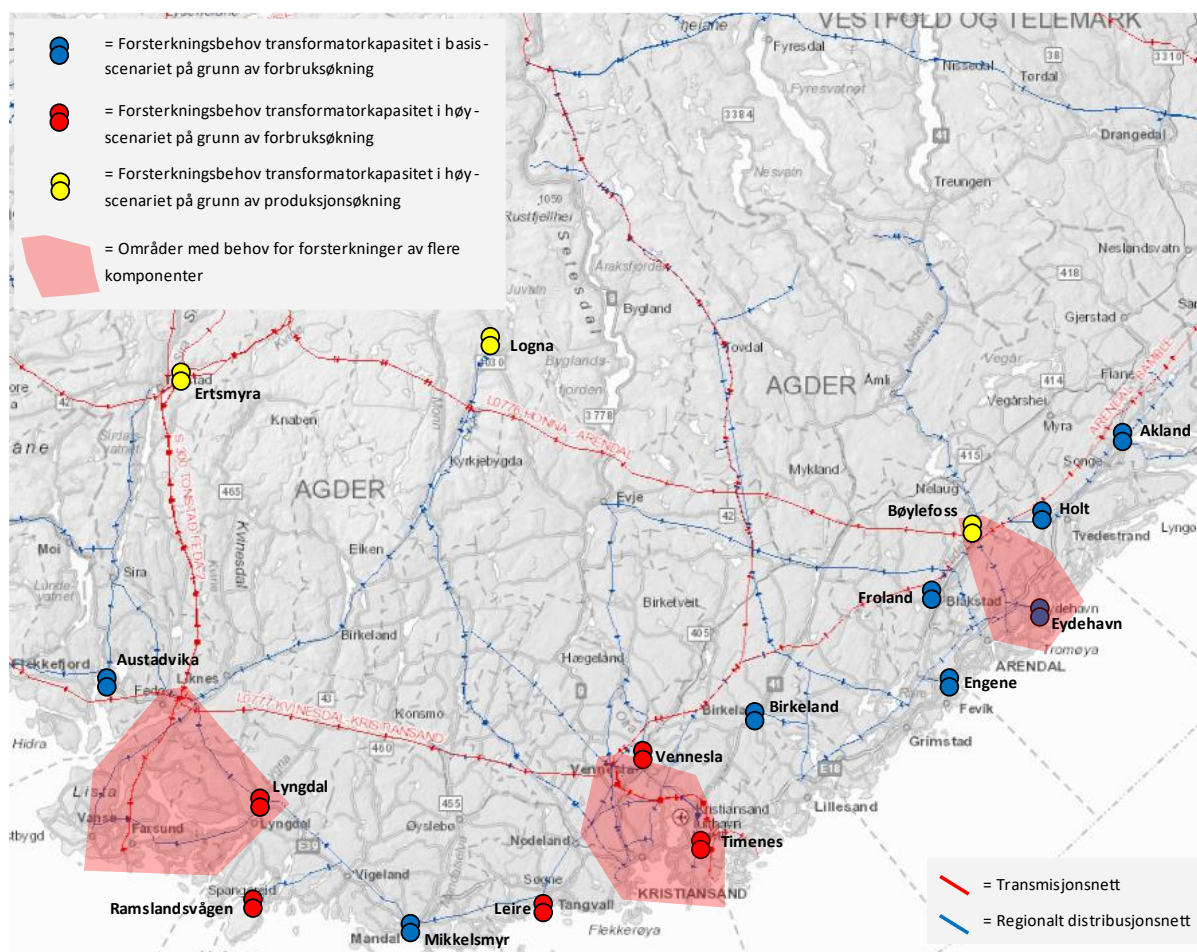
= Forsterkningsbehov transformatorkapasitet i basis-scenariet på grunn av forbruksøkning

= Forsterkningsbehov transformatorkapasitet i høy-scenariet på grunn av forbruksøkning

= Forsterkningsbehov transformatorkapasitet i høy-scenariet på grunn av produksjonsøkning

= Områder med behov for forsterkninger av flere komponenter

VESTFOLD OG TELEMARK
Fyresdal
Nissedal
Tørdal
Drangedal
Fyresvatnet
3384
Nesvatn
Treungen
41
38
3310
1059
Rustfjellheia
Setesdal
Araksfjorden
Bygland
Byglandsfjorden
Juvatn
Logna
Tovdal
AGDER
Åmli
Gjerstad
Neslandsvatn
418
Flatø
414
Vegårshei
Myra
Akland
415
Sondeled
Ertsmyra
Knaben
L0770 HONNA - ARENDAL
3778
S-320 TONSTAD-FEDA 2
Kvinesdal
465
AGDER
Kyrkjebygda
Evje
42
Mykland
Nelaug
Bøylefoss
Holt
Tvedestrand
Moi
Sira
Eiken
Birketveit
Froland
Blakstad
Eydehavn
Eydehavn
Tromøya
ARENDAL
Flekkefjord
Austadvika
Feda
Liknes
Birkeland
Hægeland
405
Birkeland
Birkeland
Engene
Fevik
Hidra
L0777 KVINESDAL-KRISTIANSAND
Konsmo
460
Vennesla
Vennesla
Grimstad
E18
Lista
Vanse
Farsund
Lyngdal
Lyngdal
Øyslebø
455
Kristiansand
Timenes
Lillesand
Nodeland
Vigeland
Søgne
Tangvall
KRISTIANSAND
Spangereid
Ramslandsvågen
Leire
Mandal
Mikkelsmyr
Flekkerøya

= Transmisjonsnett
= Regionalt distribusjonsnett